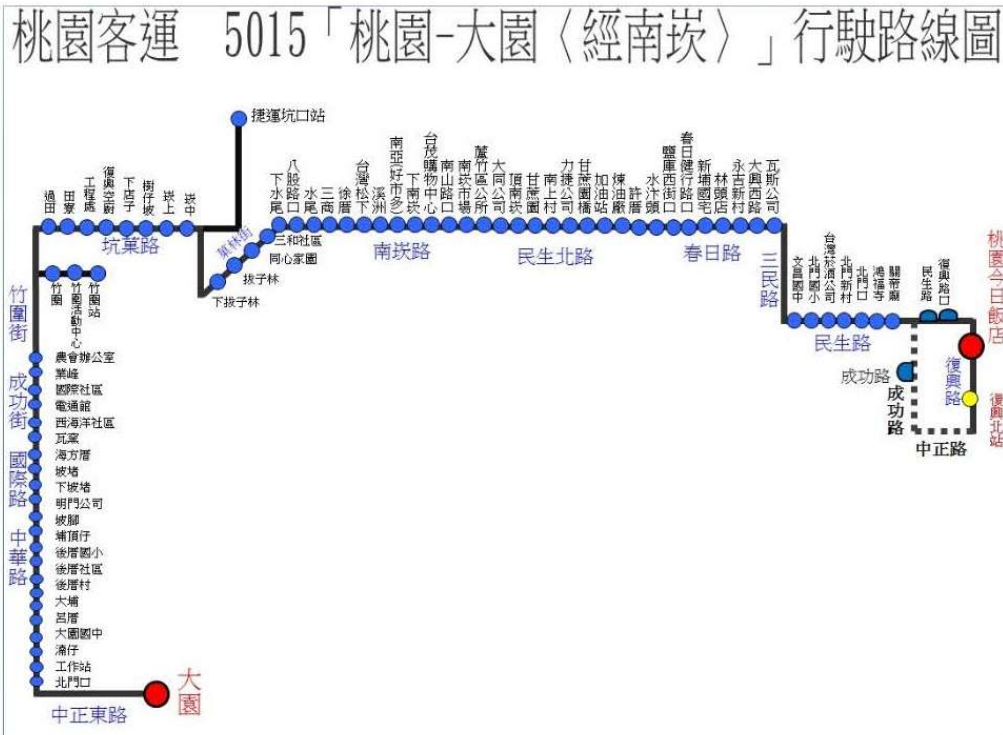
桃園客運　5015「桃園-大園〈經南崁〉」行駛路線圖

捷運坑口站

過田
田寮
工程處
復興空廚
下店子
樹仔坡
崁上
崁中
坑菓路
菓林路
三和社區
同心家園
拔子林
下拔子林
下水尾
八股路口
水尾
三商
徐厝
台灣松下
溪洲
南亞好市多
下南崁
台茂購物中心
南山路口
南崁市場
蘆竹區公所
大同公司
頂南崁
甘蔗園
南上村
力捷公司
甘蔗園橋
加油站
煉油廠
許厝
水汴頭
鹽庫西街口
春日健行路口
新埔國宅
林頭店
永吉新村
大興西路
瓦斯公司
南崁路
民生北路
春日路
三民路
文昌國中
北門國小
台灣菸酒公司
北門新村
北門口
鴻福寺
關帝廟
民生路
復興路口
桃園今日飯店
民生路
成功路
成功路
復興路
復興北站
中正路

竹圍
竹圍活動中心
竹圍站
竹圍街
成功街
國際路
中華路
農會辦公室
業峰
國際社區
電通館
西海洋社區
瓦窯
海方厝
坡堵
下坡堵
明門公司
坡腳
埔頂仔
後厝國小
後厝社區
後厝村
大埔
呂厝
大園國中
滄仔
工作站
北門口
中正東路
大園